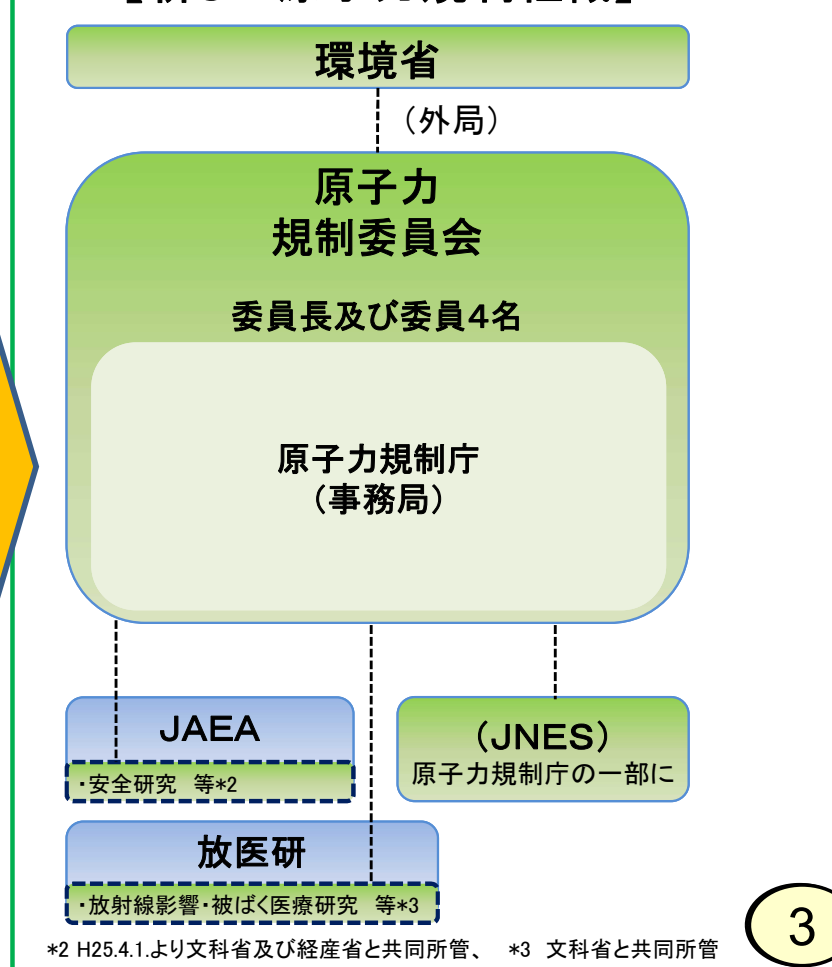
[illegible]

環境省

（外局）

原子力
規制委員会

委員長及び委員4名

原子力規制庁
（事務局）

JAEA

・安全研究　等*2

（JNES）
原子力規制庁の一部に

放医研

・放射線影響・被ばく医療研究　等*3

*2 H25.4.1.より文科省及び経産省と共同所管、　*3　文科省と共同所管

3